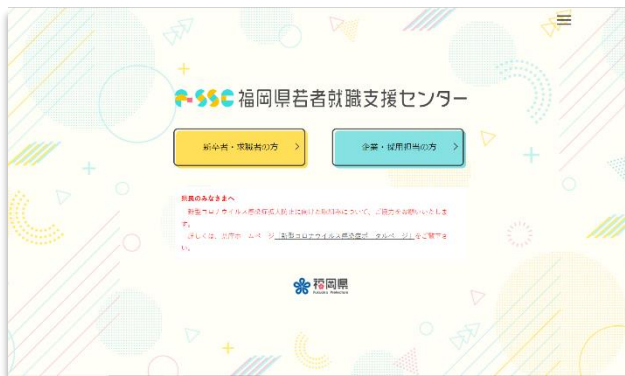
F-SSC 福岡県若者就職支援センター

新卒者・求職者の方 >

企業・採用担当の方 >

県民のみなさまへ
新型コロナウイルス感染症拡大防止に向けた取組等について、ご協力をお願いいたします。
詳しくは、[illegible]ホームページ「新型コロナウイルス感染症ポータルページ」をご覧ください。

福岡県
Fukuoka Prefecture